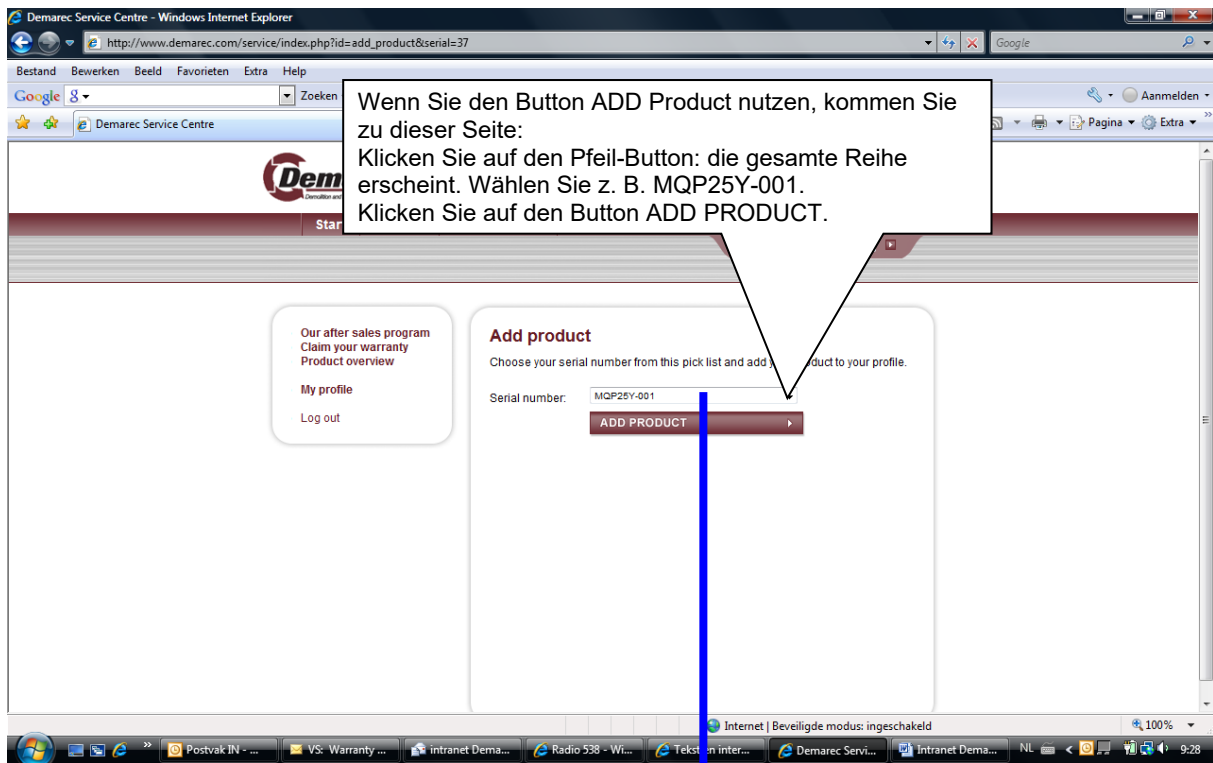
Demarec Service Centre - Windows Internet Explorer

http://www.demarec.com/service/index.php?id=add_product&serial=37

Google

Bestand Bewerken Beeld Favorieten Extra Help

Google Zoeken

Aanmelden

Demarec Service Centre

Pagina Extra

Wenn Sie den Button ADD Product nutzen, kommen Sie zu dieser Seite:
Klicken Sie auf den Pfeil-Button: die gesamte Reihe erscheint. Wählen Sie z. B. MQP25Y-001.
Klicken Sie auf den Button ADD PRODUCT.

Dem

Star

Our after sales program
Claim your warranty
Product overview

My profile

Log out

Add product

Choose your serial number from this pick list and add y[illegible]duct to your profile.

Serial number: MQP25Y-001

ADD PRODUCT

Internet | Beveiligde modus: ingeschakeld

100%

Postvak IN - ... VS: Warranty ... intranet Dema... Radio 538 - Wi... Tekst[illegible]n inter... Demarec Servi... Intranet Dema... NL 9:28